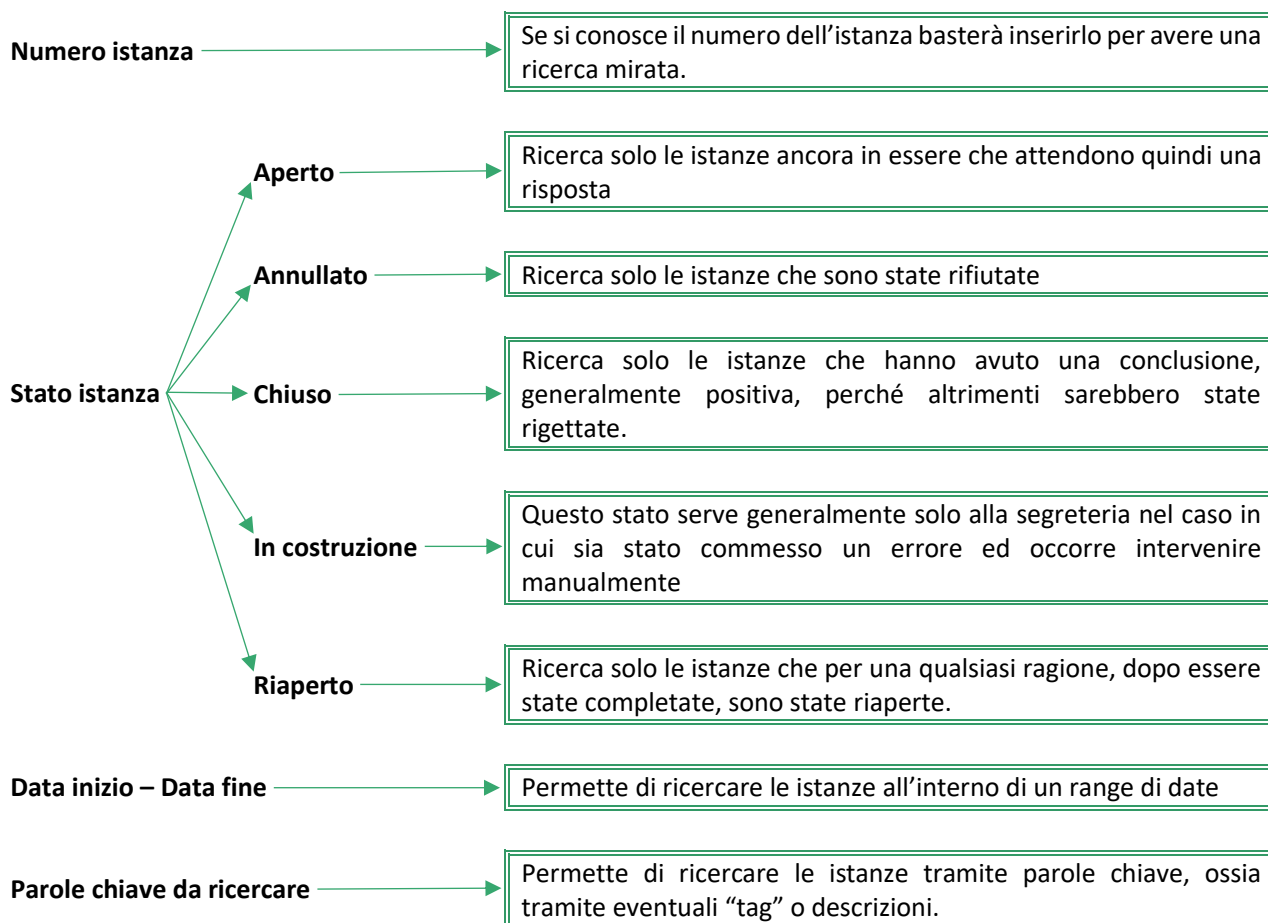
**Numero istanza**

Se si conosce il numero dell'istanza basterà inserirlo per avere una ricerca mirata.

**Stato istanza**

**Aperto**

Ricerca solo le istanze ancora in essere che attendono quindi una risposta

**Annullato**

Ricerca solo le istanze che sono state rifiutate

**Chiuso**

Ricerca solo le istanze che hanno avuto una conclusione, generalmente positiva, perché altrimenti sarebbero state rigettate.

**In costruzione**

Questo stato serve generalmente solo alla segreteria nel caso in cui sia stato commesso un errore ed occorre intervenire manualmente

**Riaperto**

Ricerca solo le istanze che per una qualsiasi ragione, dopo essere state completate, sono state riaperte.

**Data inizio – Data fine**

Permette di ricercare le istanze all'interno di un range di date

**Parole chiave da ricercare**

Permette di ricercare le istanze tramite parole chiave, ossia tramite eventuali "tag" o descrizioni.